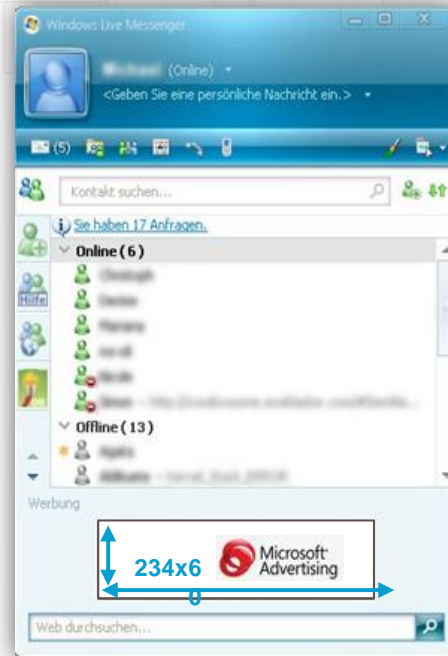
Windows Live Messenger

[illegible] (Online)

<Geben Sie eine persönliche Nachricht ein.>

(5)

Kontakt suchen...

Hilfe

Sie haben 17 Anfragen.

Online (6)

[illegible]

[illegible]

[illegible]

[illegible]

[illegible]

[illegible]

Offline (13)

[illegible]

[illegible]

Werbung

234x60

Microsoft Advertising

Web durchsuchen...